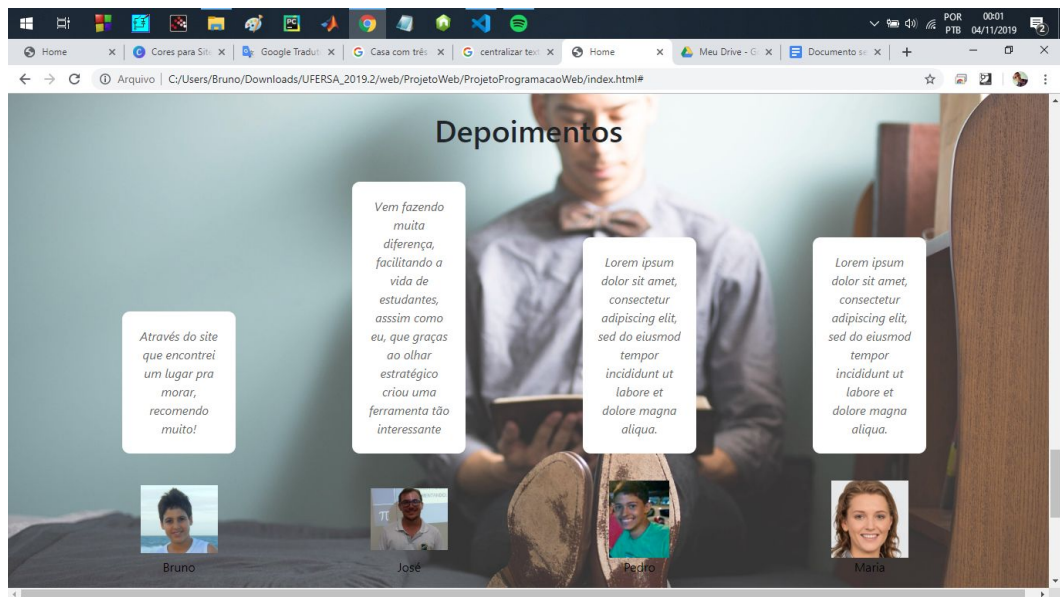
POR PTB 00:01 04/11/2019 2

Home × Cores para Sit × Google Tradut × Casa com três × centralizar text × Home × Meu Drive - G × Documento se × +

Arquivo | C:/Users/Bruno/Downloads/UFERSA_2019.2/web/ProjetoWeb/ProjetoProgramacaoWeb/index.html#

Depoimentos

Através do site que encontrei um lugar pra morar, recomendo muito!

Vem fazendo muita diferença, facilitando a vida de estudantes, asssim como eu, que graças ao olhar estratégico criou uma ferramenta tão interessante

Lorem ipsum dolor sit amet, consectetur adipiscing elit, sed do eiusmod tempor incididunt ut labore et dolore magna aliqua.

Lorem ipsum dolor sit amet, consectetur adipiscing elit, sed do eiusmod tempor incididunt ut labore et dolore magna aliqua.

Bruno

José

Pedro

Maria